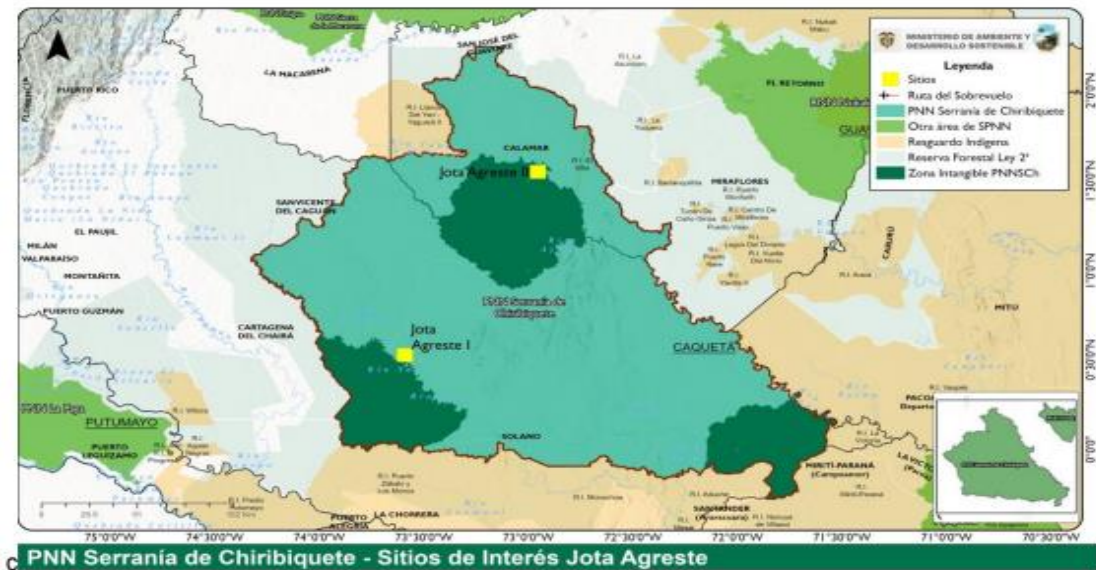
MINISTERIO DE AMBIENTE Y DESARROLLO SOSTENIBLE

Leyenda
Sitios
Ruta del Sobrevuelo
PNN Serranía de Chiribiquete
Otra área de SPNN
Resguardo Indígena
Reserva Forestal Ley 2ª
Zona Intangible PNNSCh

SAN JOSÉ DEL GUAVIARE
LA MACARENA
PUERTO RICO
FLORENCIA
CALAMAR
EL RETORNO
Jota Agreste II
MIRAFLORES
SAN VICENTE DEL CAGUÁN
EL PAUJIL
MILÁN
VALPARAISO
MONTAÑITA
PUERTO GUZMÁN
CARTAGENA DEL CHAIRÁ
PNN Serranía de Chiribiquete
Jota Agreste I
CAQUETÁ
CARURÚ
MITÚ
PUTUMAYO
PUERTO LEGUIZAMO
SOLANO
MIRITÍ-PARANÁ (Campoamor)
PACOA
PUERTO ALEGRÍA
LA CHORRERA
PUERTO SANTANDER

75°0'0"W 74°30'0"W 74°0'0"W 73°30'0"W 73°0'0"W 72°30'0"W 72°0'0"W 71°30'0"W 71°0'0"W 70°30'0"W
2°0'0"N 1°30'0"N 1°0'0"N 0°30'0"N 0°0'0"

PNN Serranía de Chiribiquete - Sitios de Interés Jota Agreste